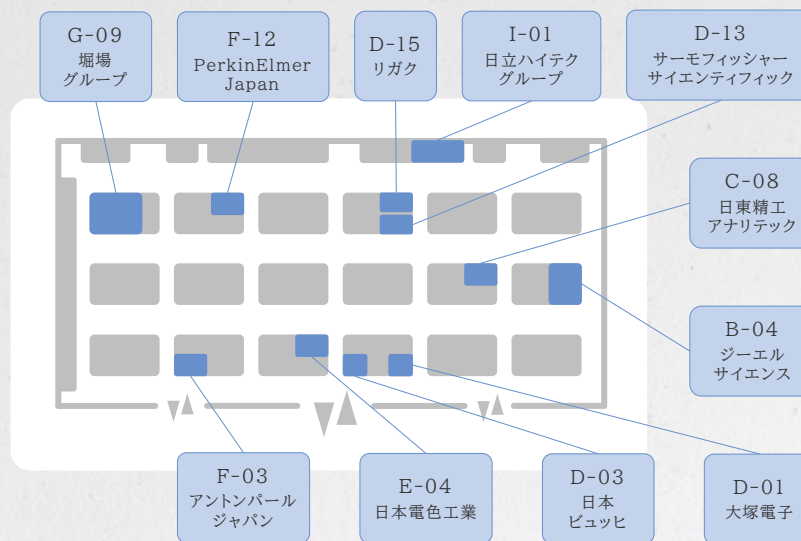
G-09
堀場
グループ

F-12
PerkinElmer
Japan

D-15
リガク

I-01
日立ハイテク
グループ

D-13
サーモフィッシャー
サイエンティフィック

C-08
日東精工
アナリテック

B-04
ジーエル
サイエンス

F-03
アントンパール
ジャパン

E-04
日本電色工業

D-03
日本
ビュッヒ

D-01
大塚電子